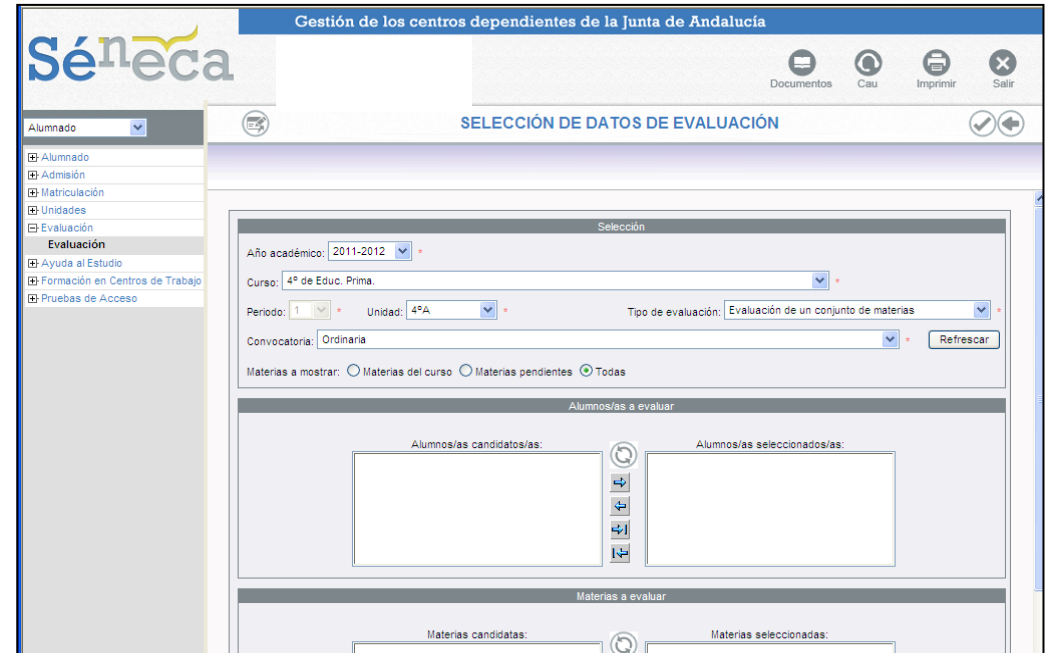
Gestión de los centros dependientes de la Junta de Andalucía

Séneca

Documentos Cau Imprimir Salir

Alumnado

SELECCIÓN DE DATOS DE EVALUACIÓN

Alumnado
Admisión
Matriculación
Unidades
Evaluación
Evaluación
Ayuda al Estudio
Formación en Centros de Trabajo
Pruebas de Acceso

Selección

Año académico: 2011-2012 *

Curso: 4º de Educ. Prima. *

Periodo: 1 * Unidad: 4ºA * Tipo de evaluación: Evaluación de un conjunto de materias *

Convocatoria: Ordinaria * Refrescar

Materias a mostrar: Materias del curso Materias pendientes Todas

Alumnos/as a evaluar

Alumnos/as candidatos/as:

Alumnos/as seleccionados/as:

Materias a evaluar

Materias candidatas:

Materias seleccionadas: